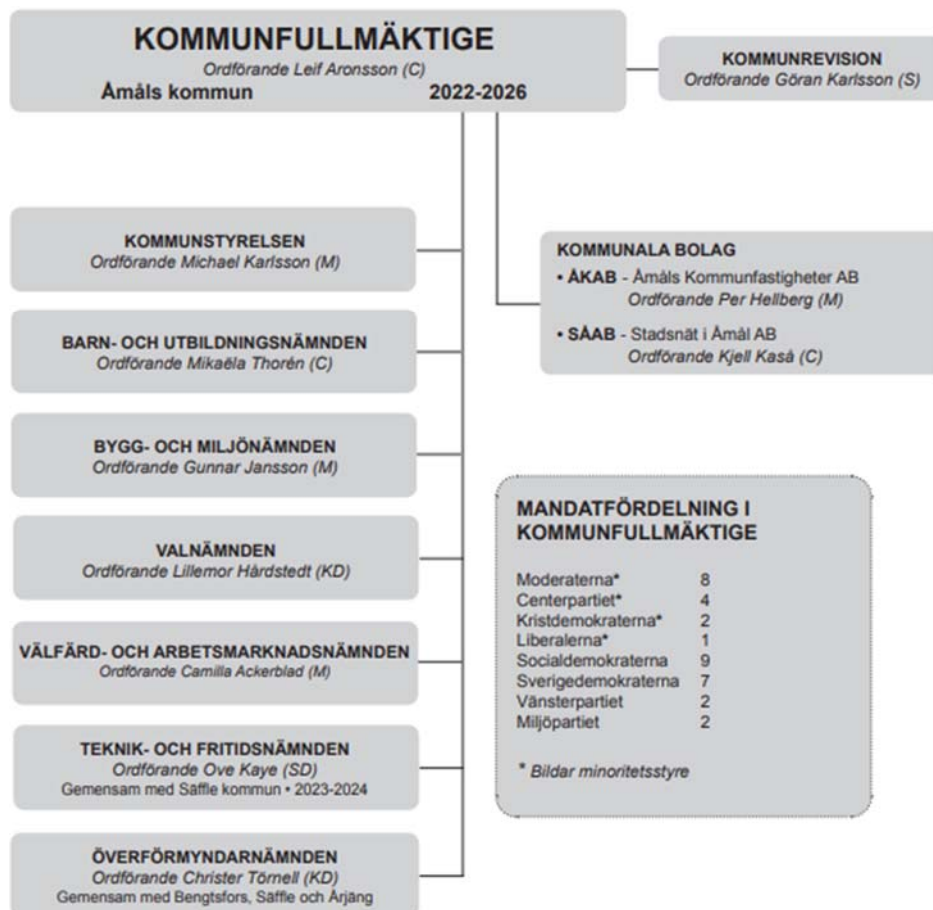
KOMMUNFULLMÄKTIGE
Ordförande Leif Aronsson (C)
Åmåls kommun 2022-2026

KOMMUNREVISION
Ordförande Göran Karlsson (S)

KOMMUNSTYRELSEN
Ordförande Michael Karlsson (M)

KOMMUNALA BOLAG
• ÅKAB - Åmåls Kommunfastigheter AB
Ordförande Per Hellberg (M)
• SÅAB - Stadsnät i Åmål AB
Ordförande Kjell Kasä (C)

BARN- OCH UTBILDNINGSNÄMNDEN
Ordförande Mikaëla Thorén (C)

BYGG- OCH MILJÖNÄMNDEN
Ordförande Gunnar Jansson (M)

MANDATFÖRDELNING I KOMMUNFULLMÄKTIGE

| | |
|---|---|
| Moderaterna* | 8 |
| Centerpartiet* | 4 |
| Kristdemokraterna* | 2 |
| Liberalerna* | 1 |
| Socialdemokraterna | 9 |
| Sverigedemokraterna | 7 |
| Vänsterpartiet | 2 |
| Miljöpartiet | 2 |

* Bildar minoritetsstyre

VALNÄMNDEN
Ordförande Lillemor Hårdstedt (KD)

VÄLFÄRD- OCH ARBETSMARKNADSNÄMNDEN
Ordförande Camilla Ackerblad (M)

TEKNIK- OCH FRITIDSNÄMNDEN
Ordförande Ove Kaye (SD)
Gemensam med Säffle kommun • 2023-2024

ÖVERFÖRMYNDARNÄMNDEN
Ordförande Christer Törnell (KD)
Gemensam med Bengtsfors, Säffle och Årjäng